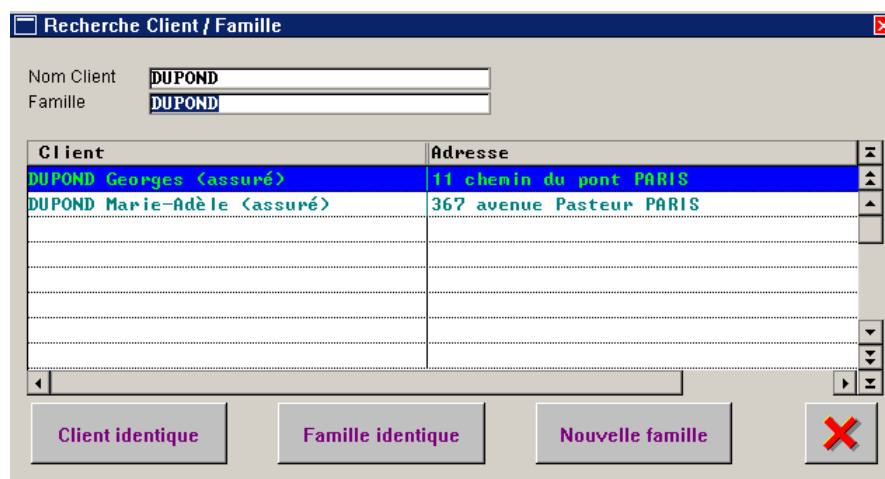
Recherche Client / Famille

Nom Client DUPOND
Famille DUPOND

| Client | Adresse |
|---|---|
| DUPOND Georges (assuré) | 11 chemin du pont PARIS |
| DUPOND Marie-Adèle (assuré) | 367 avenue Pasteur PARIS |

Client identique
Famille identique
Nouvelle famille